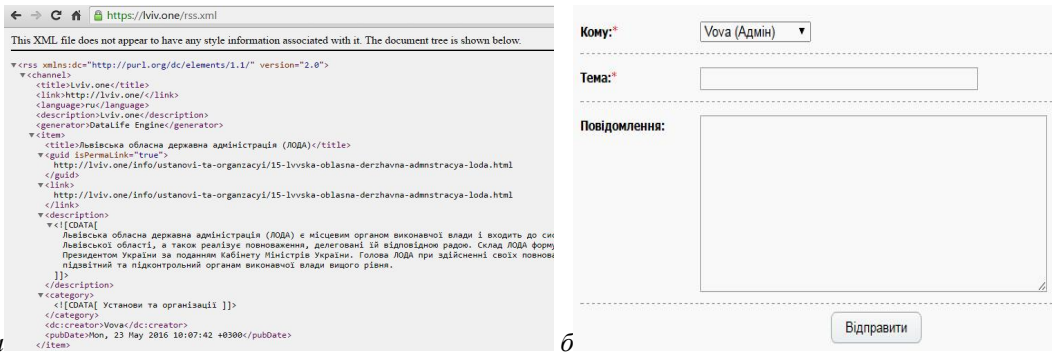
https://lviv.one/rss.xml

This XML file does not appear to have any style information associated with it. The document tree is shown below.

▼<rss xmlns:dc="http://purl.org/dc/elements/1.1/" version="2.0">
▼<channel>
<title>Lviv.one</title>
<link>http://lviv.one/</link>
<language>ru</language>
<description>Lviv.one</description>
<generator>DataLife Engine</generator>
▼<item>
<title>Львівська обласна державна адміністрація (ЛОДА)</title>
▼<guid isPermaLink="true">
http://lviv.one/info/ustanovi-ta-organzacyi/15-lvvska-oblasna-derzhavna-admnstracya-loda.html
</guid>
▼<link>
http://lviv.one/info/ustanovi-ta-organzacyi/15-lvvska-oblasna-derzhavna-admnstracya-loda.html
</link>
▼<description>
▼<![CDATA[
Львівська обласна державна адміністрація (ЛОДА) є місцевим органом виконавчої влади і входить до сис
Львівської області, а також реалізує повноваження, делеговані їй відповідною радою. Склад ЛОДА форму
Президентом України за поданням Кабінету Міністрів України. Голова ЛОДА при здійсненні своїх повнова
підзвітний та підконтрольний органам виконавчої влади вищого рівня.
]]>
</description>
▼<category>
<![CDATA[ Установи та організації ]]>
</category>
<dc:creator>Vova</dc:creator>
<pubDate>Mon, 23 May 2016 10:07:42 +0300</pubDate>
</item>

а

Кому:* Vova (Адмін)

Тема:*

Повідомлення:

Відправити

б